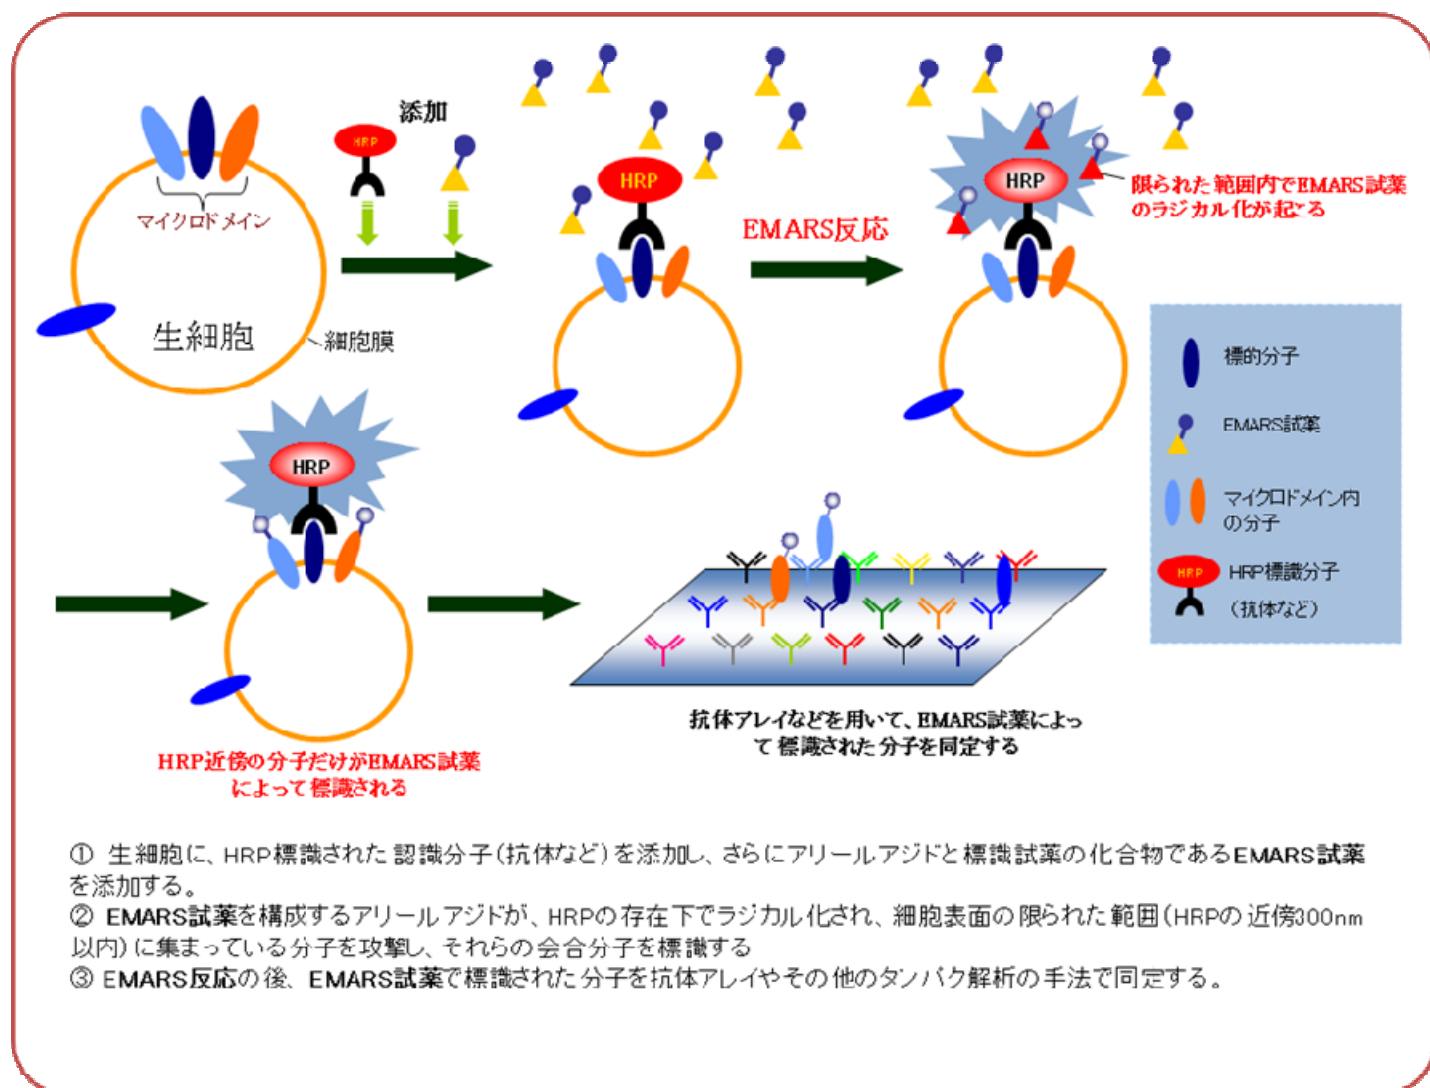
マイクロドメイン

生細胞

細胞膜

添加

HRP

HRP

EMARS反応

HRP

限られた範囲内でEMARS試薬のラジカル化が起こる

標的分子

EMARS試薬

マイクロドメイン内の分子

HRP

HRP標識分子（抗体など）

HRP

HRP近傍の分子だけがEMARS試薬によって標識される

抗体アレイなどを用いて、EMARS試薬によって標識された分子を同定する

① 生細胞に、HRP標識された認識分子（抗体など）を添加し、さらにアリールアジドと標識試薬の化合物であるEMARS試薬を添加する。
② EMARS試薬を構成するアリールアジドが、HRPの存在下でラジカル化され、細胞表面の限られた範囲（HRPの近傍300nm以内）に集まっている分子を攻撃し、それらの会合分子を標識する
③ EMARS反応の後、EMARS試薬で標識された分子を抗体アレイやその他のタンパク解析の手法で同定する。